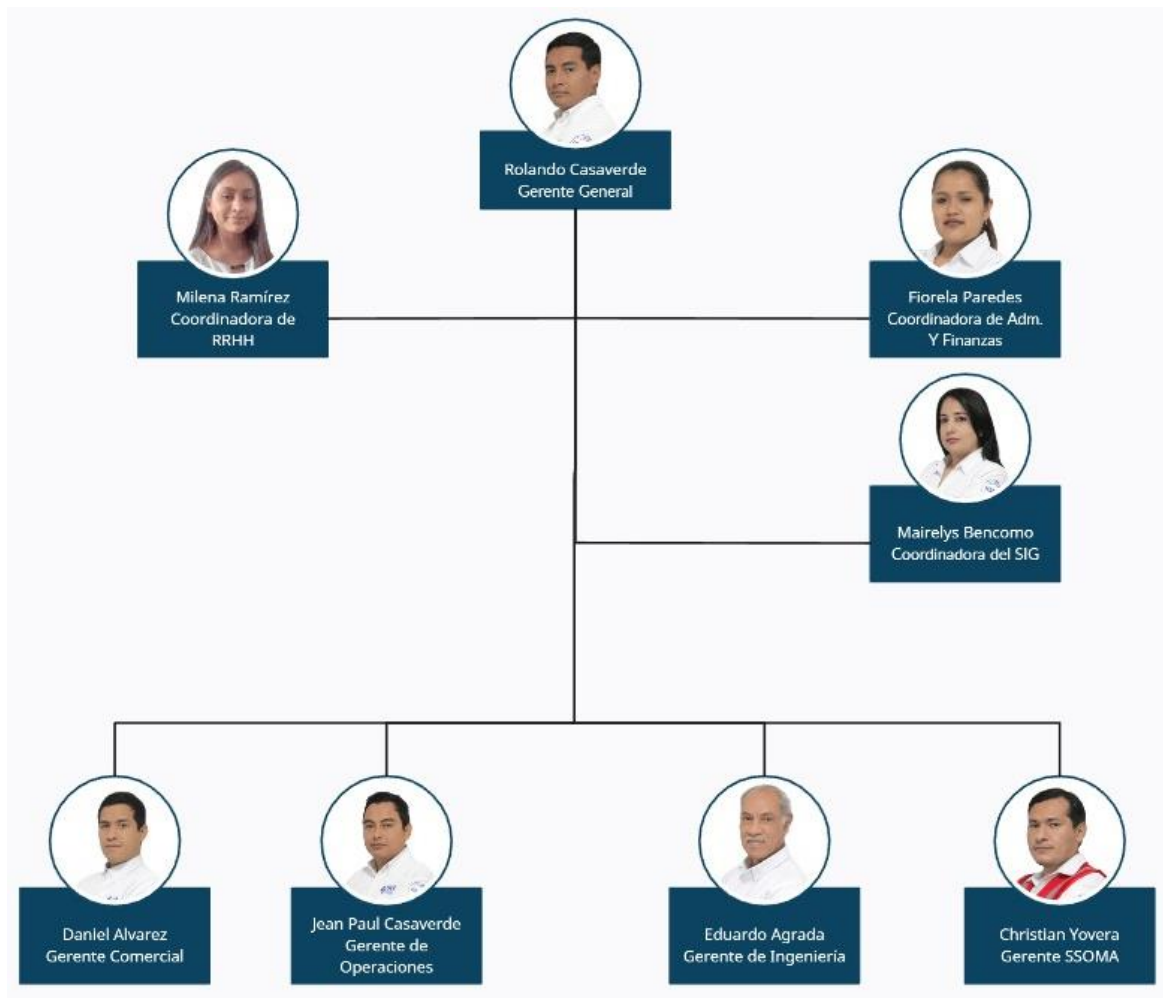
Rolando Casaverde
Gerente General

Milena Ramírez
Coordinadora de
RRHH

Fiorela Paredes
Coordinadora de Adm.
Y Finanzas

Mairelys Bencomo
Coordinadora del SIG

Daniel Alvarez
Gerente Comercial

Jean Paul Casaverde
Gerente de
Operaciones

Eduardo Agrada
Gerente de Ingeniería

Christian Yovera
Gerente SSOMA